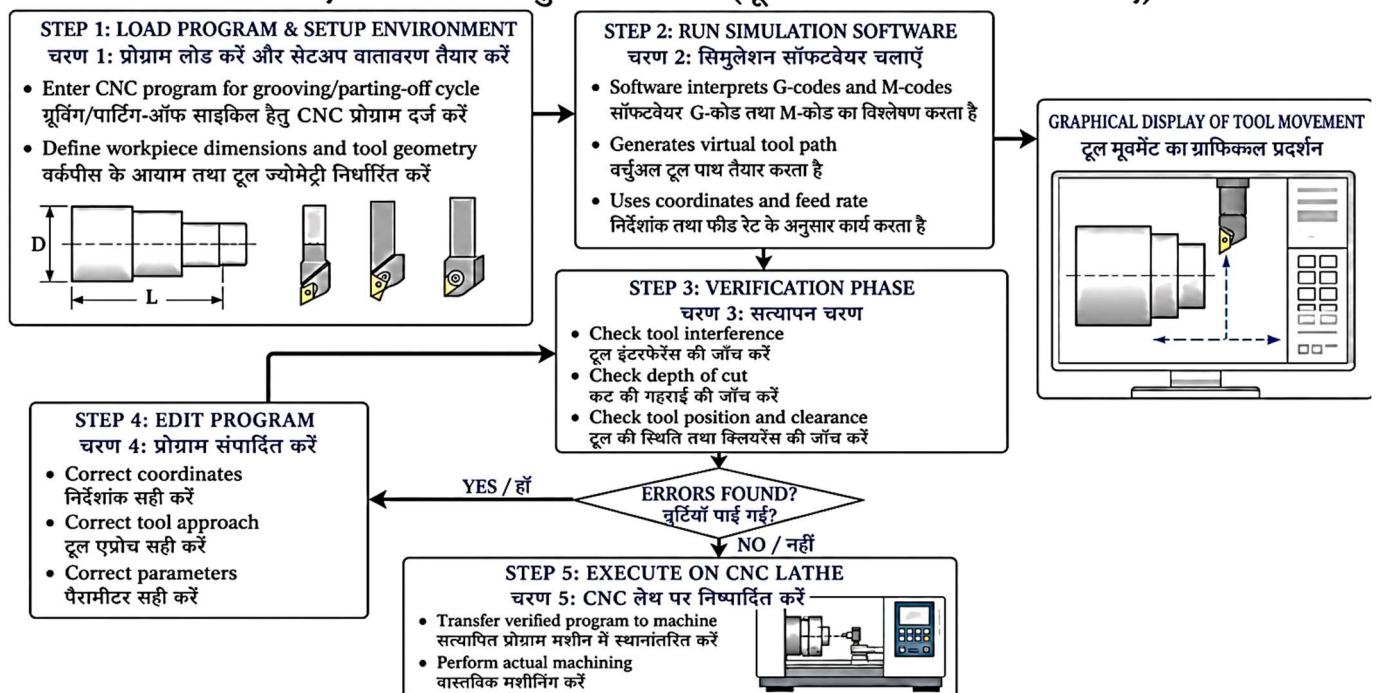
STEP 1: LOAD PROGRAM & SETUP ENVIRONMENT
चरण 1: प्रोग्राम लोड करें और सेटअप वातावरण तैयार करें

• Enter CNC program for grooving/parting-off cycle
ग्रूविंग/पार्टिंग-ऑफ साइकिल हेतु CNC प्रोग्राम दर्ज करें
• Define workpiece dimensions and tool geometry
वर्कपीस के आयाम तथा टूल ज्योमेट्री निर्धारित करें

D
L

STEP 2: RUN SIMULATION SOFTWARE
चरण 2: सिमुलेशन सॉफ्टवेयर चलाएँ

• Software interprets G-codes and M-codes
सॉफ्टवेयर G-कोड तथा M-कोड का विश्लेषण करता है
• Generates virtual tool path
वर्चुअल टूल पाथ तैयार करता है
• Uses coordinates and feed rate
निर्देशांक तथा फीड रेट के अनुसार कार्य करता है

GRAPHICAL DISPLAY OF TOOL MOVEMENT
टूल मूवमेंट का ग्राफिकल प्रदर्शन

STEP 3: VERIFICATION PHASE
चरण 3: सत्यापन चरण

• Check tool interference
टूल इंटरफेरेंस की जाँच करें
• Check depth of cut
कट की गहराई की जाँच करें
• Check tool position and clearance
टूल की स्थिति तथा क्लियरेंस की जाँच करें

STEP 4: EDIT PROGRAM
चरण 4: प्रोग्राम संपादित करें

• Correct coordinates
निर्देशांक सही करें
• Correct tool approach
टूल एप्रोच सही करें
• Correct parameters
पैरामीटर सही करें

YES / हाँ

ERRORS FOUND?
त्रुटियाँ पाई गई?

NO / नहीं

STEP 5: EXECUTE ON CNC LATHE
चरण 5: CNC लेथ पर निष्पादित करें

• Transfer verified program to machine
सत्यापित प्रोग्राम मशीन में स्थानांतरित करें
• Perform actual machining
वास्तविक मशीनिंग करें